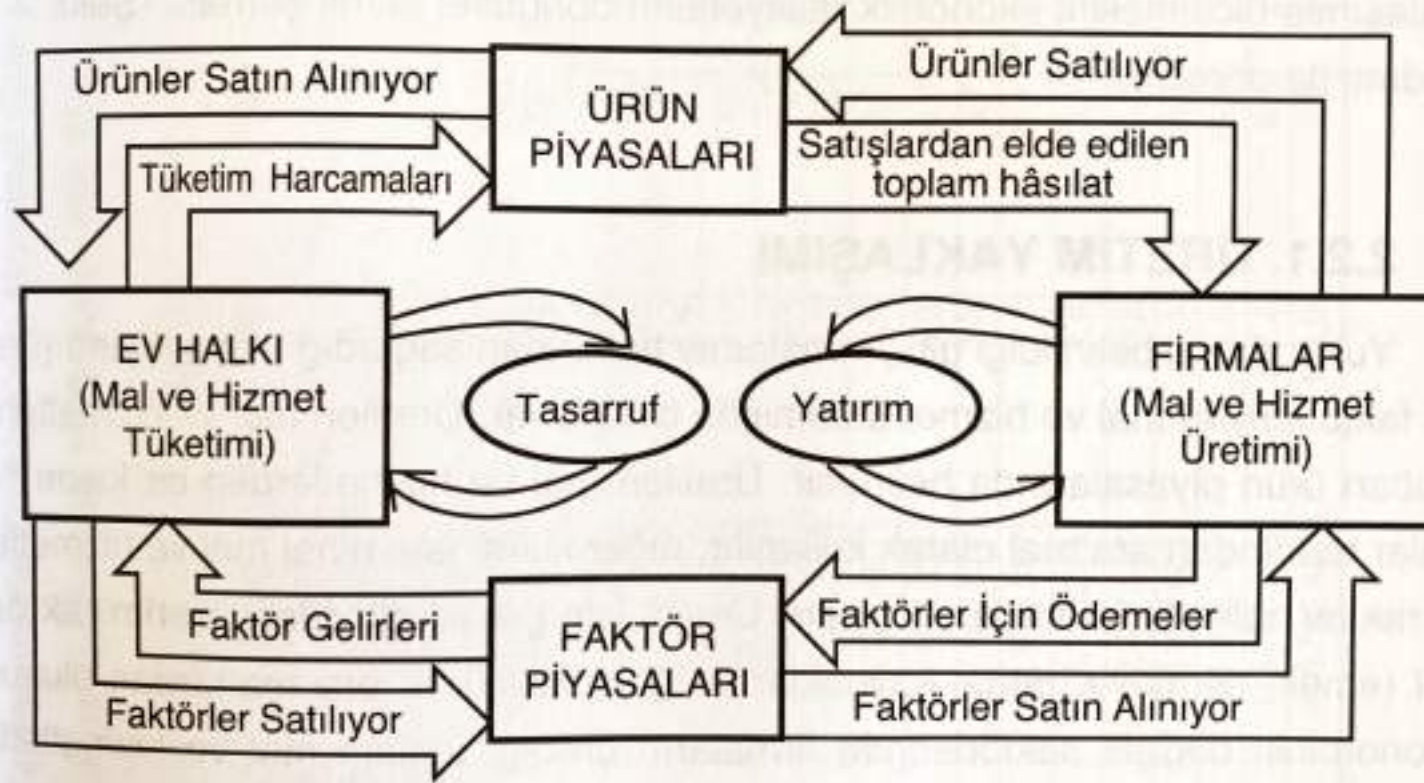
Ürünler Satın Alınıyor
ÜRÜN PİYASALARI
Ürünler Satılıyor
Tüketim Harcamaları
Satışlardan elde edilen toplam hâsılat
EV HALKI (Mal ve Hizmet Tüketimi)
Tasarruf
Yatırım
FİRMALAR (Mal ve Hizmet Üretimi)
Faktör Gelirleri
FAKTÖR PİYASALARI
Faktörler İçin Ödemeler
Faktörler Satılıyor
Faktörler Satın Alınıyor